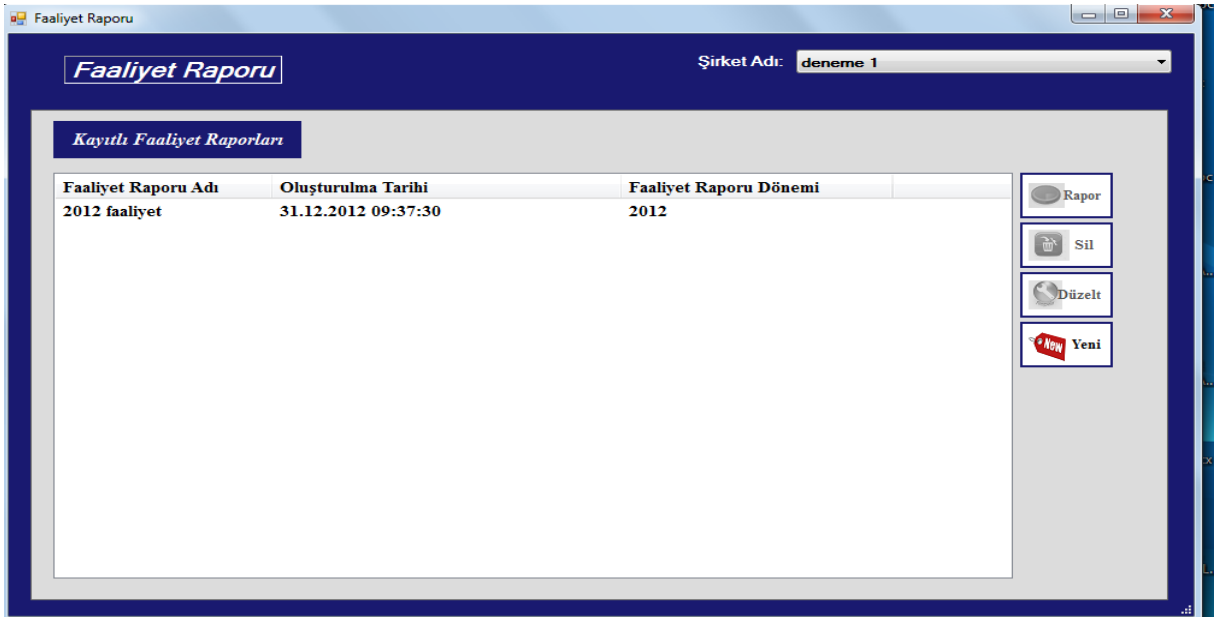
Faaliyet Raporu

Faaliyet Raporu

Şirket Adı: deneme 1

Kayıtlı Faaliyet Raporları

| Faaliyet Raporu Adı | Oluşturulma Tarihi | Faaliyet Raporu Dönemi |
|---|---|---|
| 2012 faaliyet | 31.12.2012 09:37:30 | 2012 |

Rapor

Sil

Düzelt

New Yeni